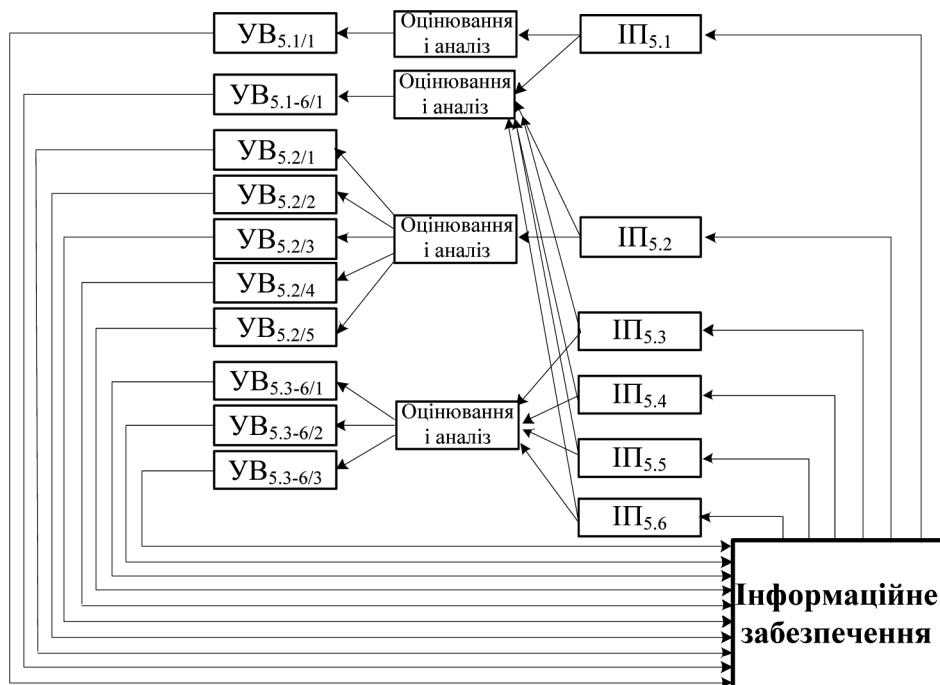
$УВ_{5.1/1}$

Оцінювання і аналіз

$ІП_{5.1}$

$УВ_{5.1\text{-}6/1}$

Оцінювання і аналіз

$УВ_{5.2/1}$

$УВ_{5.2/2}$

$УВ_{5.2/3}$

Оцінювання і аналіз

$ІП_{5.2}$

$УВ_{5.2/4}$

$УВ_{5.2/5}$

$ІП_{5.3}$

$УВ_{5.3\text{-}6/1}$

$УВ_{5.3\text{-}6/2}$

Оцінювання і аналіз

$ІП_{5.4}$

$УВ_{5.3\text{-}6/3}$

$ІП_{5.5}$

$ІП_{5.6}$

Інформаційне забезпечення